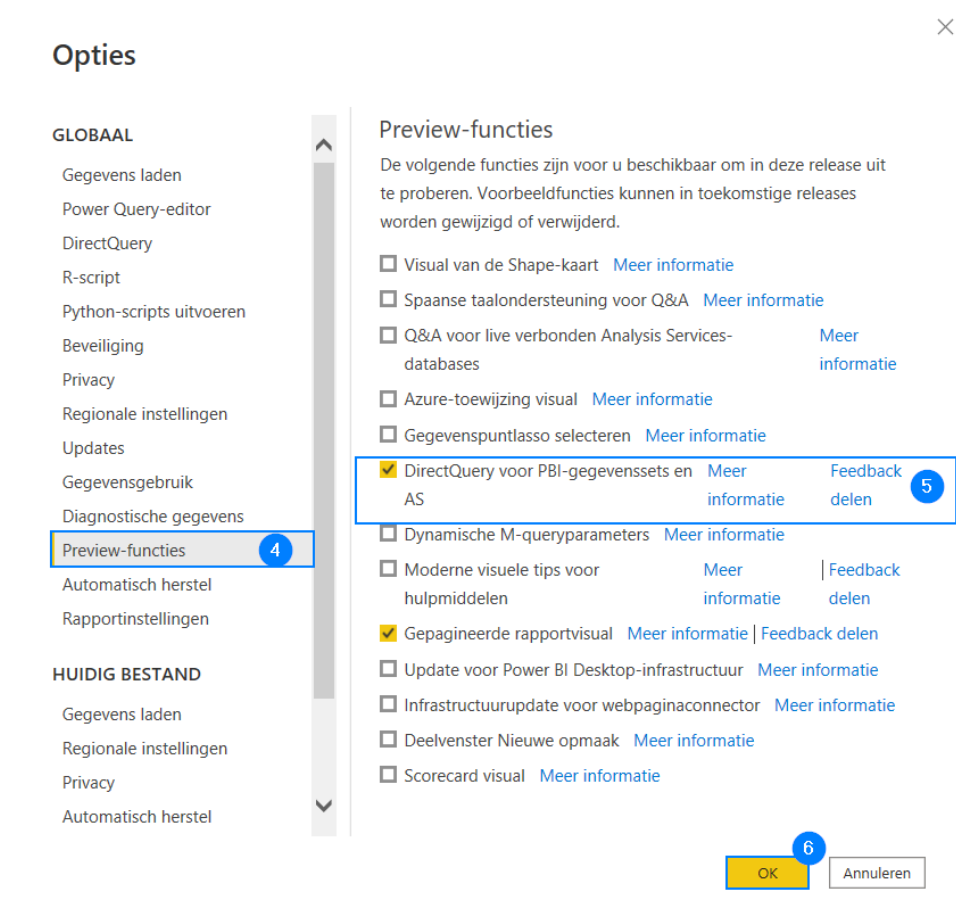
Opties

GLOBAAL

Gegevens laden
Power Query-editor
DirectQuery
R-script
Python-scripts uitvoeren
Beveiliging
Privacy
Regionale instellingen
Updates
Gegevensgebruik
Diagnostische gegevens
Preview-functies 4
Automatisch herstel
Rapportinstellingen

HUIDIG BESTAND

Gegevens laden
Regionale instellingen
Privacy
Automatisch herstel

Preview-functies

De volgende functies zijn voor u beschikbaar om in deze release uit te proberen. Voorbeeldfuncties kunnen in toekomstige releases worden gewijzigd of verwijderd.

Visual van de Shape-kaart Meer informatie
Spaanse taalondersteuning voor Q&A Meer informatie
Q&A voor live verbonden Analysis Services-databases Meer informatie
Azure-toewijzing visual Meer informatie
Gegevenspuntlasso selecteren Meer informatie
DirectQuery voor PBI-gegevenssets en AS Meer informatie Feedback delen 5
Dynamische M-queryparameters Meer informatie
Moderne visuele tips voor hulpmiddelen Meer informatie | Feedback delen
Gepagineerde rapportvisual Meer informatie | Feedback delen
Update voor Power BI Desktop-infrastructuur Meer informatie
Infrastructuurupdate voor webpaginaconnector Meer informatie
Deelvenster Nieuwe opmaak Meer informatie
Scorecard visual Meer informatie

6
OK Annuleren